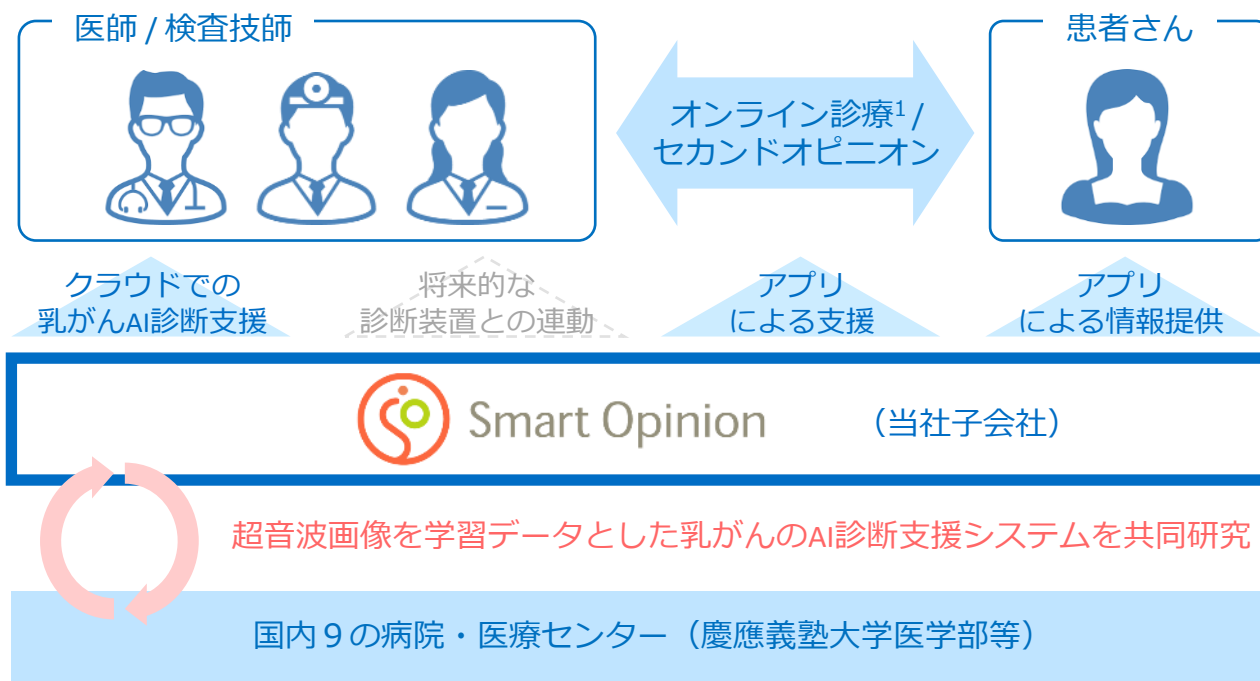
医師 / 検査技師

オンライン診療$^1$ / セカンドオピニオン

患者さん

クラウドでの乳がんAI診断支援

将来的な診断装置との連動

アプリによる支援

アプリによる情報提供

Smart Opinion

（当社子会社）

超音波画像を学習データとした乳がんのAI診断支援システムを共同研究

国内９の病院・医療センター（慶應義塾大学医学部等）